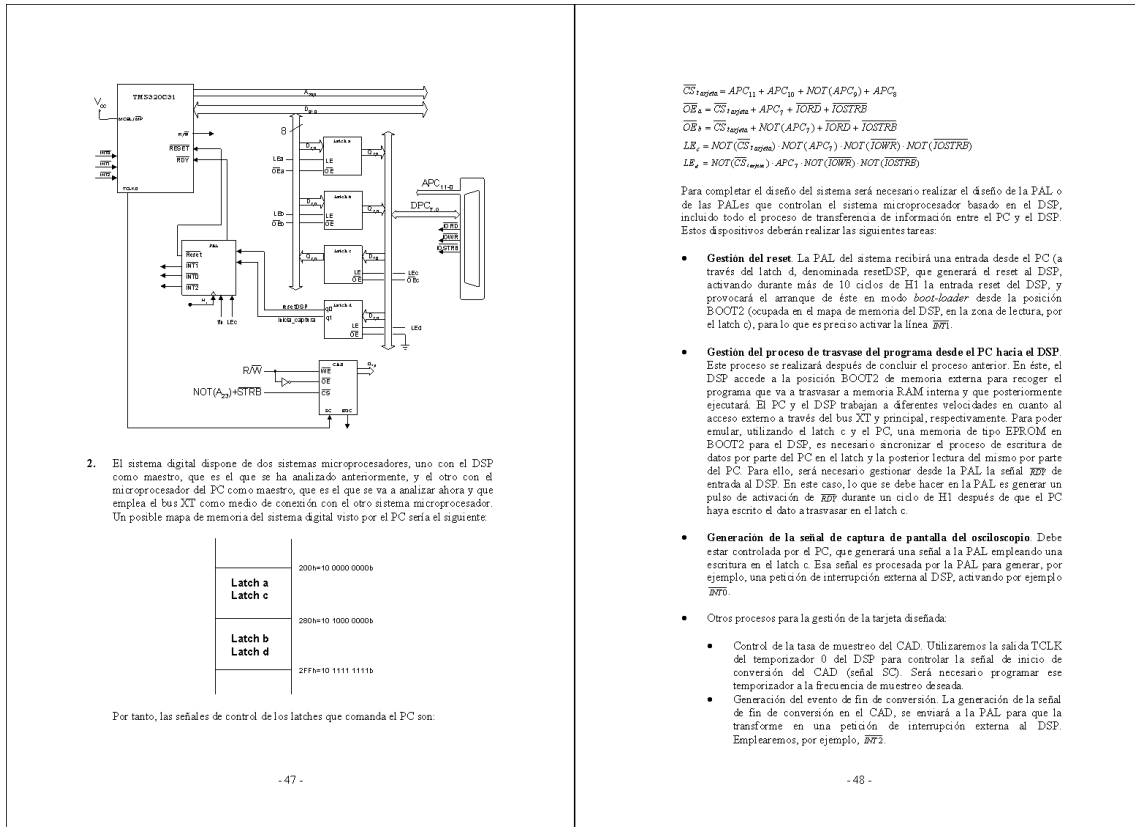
TMS320C31

$V_{cc}$

MCBL/$\overline{MP}$

$\overline{INT0}$

$\overline{INT1}$

$\overline{INT2}$

TCLK0

R/$\overline{W}$

$\overline{RESET}$

$\overline{RDY}$

$A_{23:0}$

$D_{31:0}$

8

Latch a

LEa

$\overline{OEa}$

LE

$\overline{OE}$

Latch b

LEb

$\overline{OEb}$

Latch c

LEc

$\overline{OEc}$

$APC_{11-0}$

$DPC_{7-0}$

$\overline{IORD}$

$\overline{IOWR}$

$\overline{IOSTRB}$

PAL

Reset

$\overline{INT1}$

$\overline{INT0}$

$\overline{INT2}$

H1

resetDSP

Latch d

LEd

lsdata_captura

R/$\overline{W}$

NOT($A_{23}$)+$\overline{STRB}$

CAD

$\overline{WE}$

$\overline{OE}$

$\overline{CS}$

SC

EOC

2. El sistema digital dispone de dos sistemas microprocesadores, uno con el DSP como maestro, que es el que se ha analizado anteriormente, y el otro con el microprocesador del PC como maestro, que es el que se va a analizar ahora y que emplea el bus XT como medio de conexión con el otro sistema microprocesador. Un posible mapa de memoria del sistema digital visto por el PC sería el siguiente:

200h=10 0000 0000b

Latch a
Latch c

280h=10 1000 0000b

Latch b
Latch d

2FFh=10 1111 1111b

Por tanto, las señales de control de los latches que comanda el PC son:

- 47 -

$\overline{CS}_{tarjeta} = APC_{11} + APC_{10} + NOT(APC_9) + APC_8$
$\overline{OE}_a = \overline{CS}_{tarjeta} + APC_7 + \overline{IORD} + \overline{IOSTRB}$
$\overline{OE}_b = \overline{CS}_{tarjeta} + NOT(APC_7) + \overline{IORD} + \overline{IOSTRB}$
$LE_c = NOT(\overline{CS}_{tarjeta}) \cdot NOT(APC_7) \cdot NOT(\overline{IOWR}) \cdot NOT(\overline{IOSTRB})$
$LE_d = NOT(\overline{CS}_{tarjeta}) \cdot APC_7 \cdot NOT(\overline{IOWR}) \cdot NOT(\overline{IOSTRB})$

Para completar el diseño del sistema será necesario realizar el diseño de la PAL o de las PALes que controlan el sistema microprocesador basado en el DSP, incluido todo el proceso de transferencia de información entre el PC y el DSP. Estos dispositivos deberán realizar las siguientes tareas:

• Gestión del reset. La PAL del sistema recibirá una entrada desde el PC (a través del latch d, denominada resetDSP, que generará el reset al DSP, activando durante más de 10 ciclos de H1 la entrada reset del DSP, y provocará el arranque de éste en modo boot-loader desde la posición BOOT2 (ocupada en el mapa de memoria del DSP, en la zona de lectura, por el latch c), para lo que es preciso activar la línea $\overline{INT1}$.

• Gestión del proceso de trasvase del programa desde el PC hacia el DSP. Este proceso se realizará después de concluir el proceso anterior. En éste, el DSP accede a la posición BOOT2 de memoria externa para recoger el programa que va a trasvasar a memoria RAM interna y que posteriormente ejecutará. El PC y el DSP trabajan a diferentes velocidades en cuanto al acceso externo a través del bus XT y principal, respectivamente. Para poder emular, utilizando el latch c y el PC, una memoria de tipo EPROM en BOOT2 para el DSP, es necesario sincronizar el proceso de escritura de datos por parte del PC en el latch y la posterior lectura del mismo por parte del PC. Para ello, será necesario gestionar desde la PAL la señal $\overline{RDY}$ de entrada al DSP. En este caso, lo que se debe hacer en la PAL es generar un pulso de activación de $\overline{RDY}$ durante un ciclo de H1 después de que el PC haya escrito el dato a trasvasar en el latch c.

• Generación de la señal de captura de pantalla del osciloscopio. Debe estar controlada por el PC, que generará una señal a la PAL empleando una escritura en el latch c. Esa señal es procesada por la PAL para generar, por ejemplo, una petición de interrupción externa al DSP, activando por ejemplo $\overline{INT0}$.

• Otros procesos para la gestión de la tarjeta diseñada:

• Control de la tasa de muestreo del CAD. Utilizaremos la salida TCLK del temporizador 0 del DSP para controlar la señal de inicio de conversión del CAD (señal SC). Será necesario programar ese temporizador a la frecuencia de muestreo deseada.
• Generación del evento de fin de conversión. La generación de la señal de fin de conversión en el CAD, se enviará a la PAL para que la transforme en una petición de interrupción externa al DSP. Emplearemos, por ejemplo, $\overline{INT2}$.

- 48 -